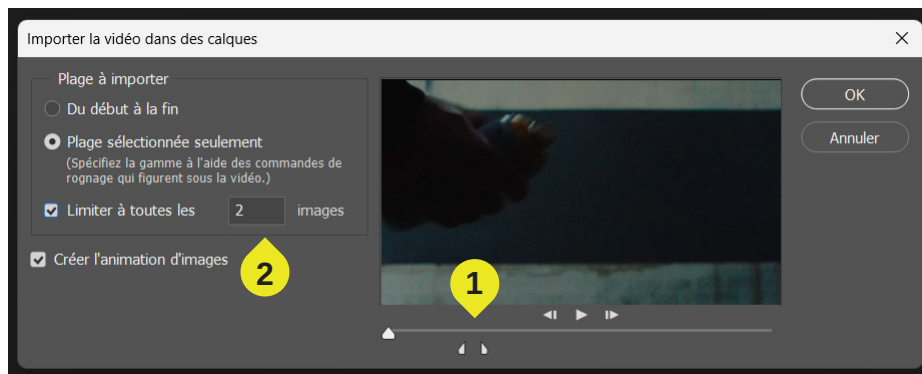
Importer la vidéo dans des calques

Plage à importer

Du début à la fin

Plage sélectionnée seulement

(Spécifiez la gamme à l'aide des commandes de rognage qui figurent sous la vidéo.)

Limiter à toutes les 2 images

Créer l'animation d'images

2

1

OK

Annuler